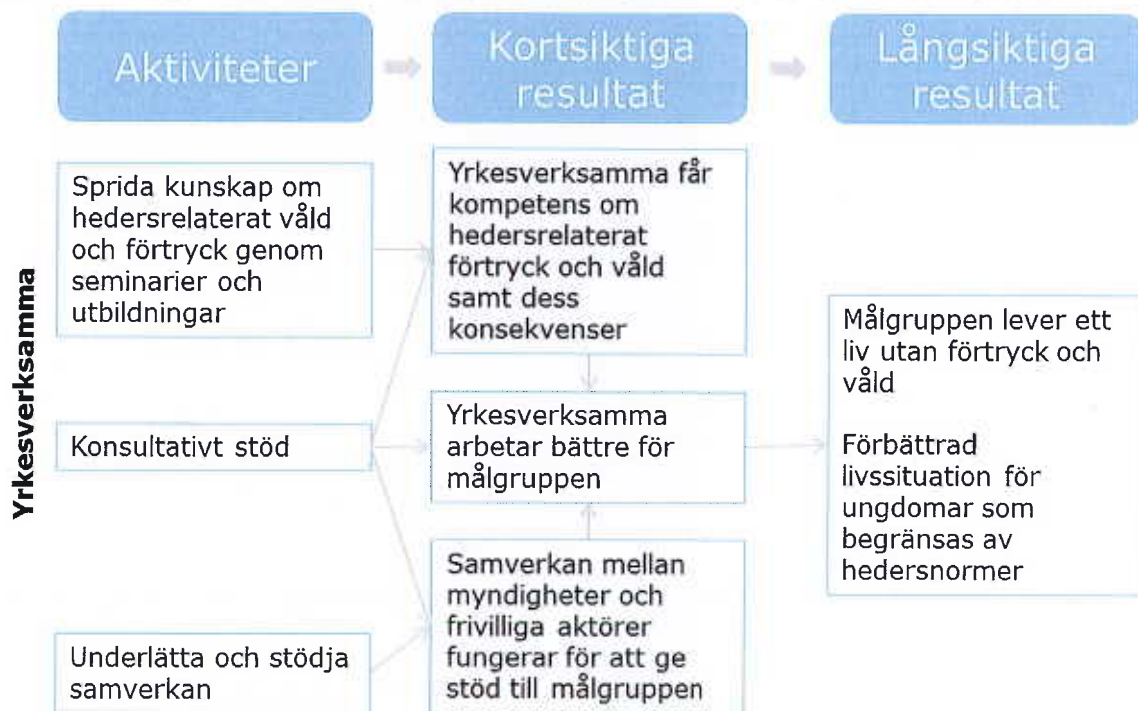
Aktiviteter

Kortsiktiga resultat

Långsiktiga resultat

Yrkesverksamma

Sprida kunskap om hedersrelaterat våld och förtryck genom seminarier och utbildningar

Konsultativt stöd

Underlätta och stödja samverkan

Yrkesverksamma får kompetens om hedersrelaterat förtryck och våld samt dess konsekvenser

Yrkesverksamma arbetar bättre för målgruppen

Samverkan mellan myndigheter och frivilliga aktörer fungerar för att ge stöd till målgruppen

Målgruppen lever ett liv utan förtryck och våld

Förbättrad livssituation för ungdomar som begränsas av hedersnormer